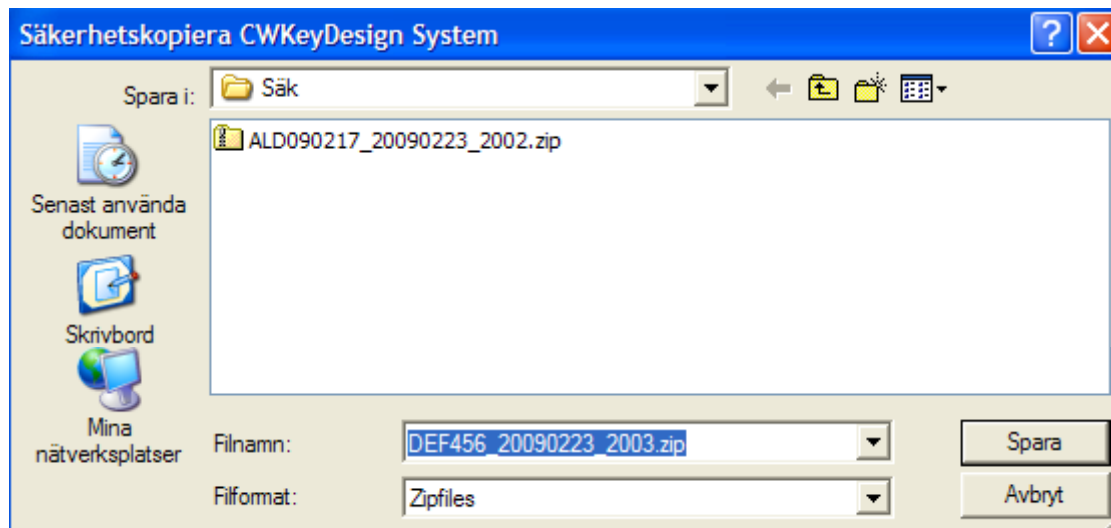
Säkerhetskopiera CWKeyDesign System

Spara i: Säk

ALD090217_20090223_2002.zip

Senast använda dokument

Skrivbord

Mina nätverksplatser

Filnamn: DEF456_20090223_2003.zip

Filformat: Zipfiles

Spara

Avbryt